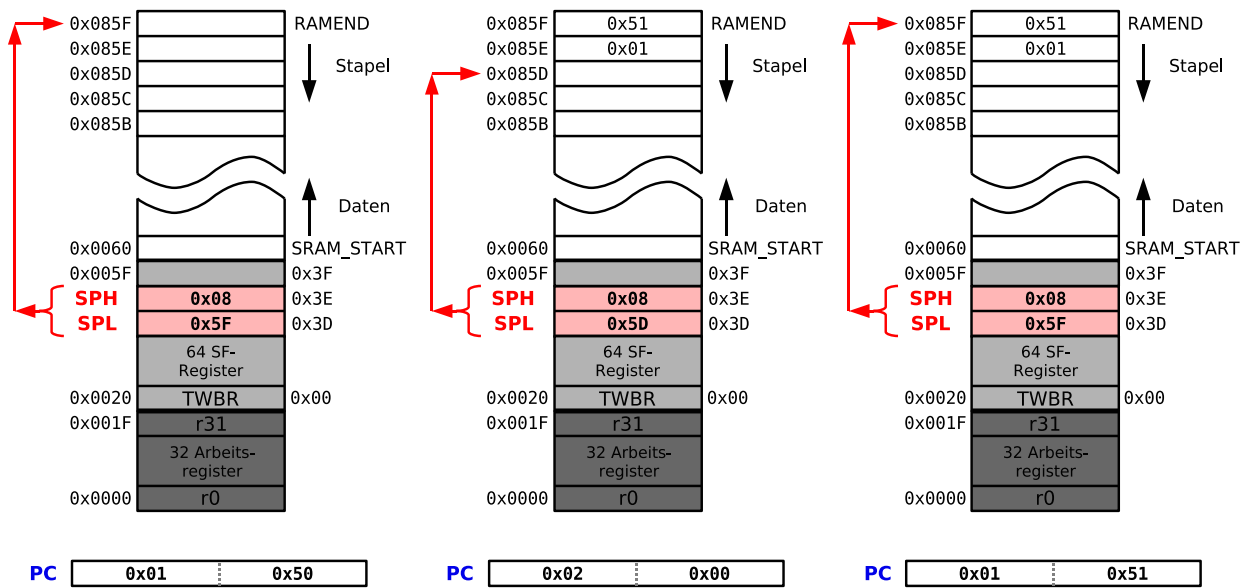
0x085F RAMEND
0x085E
0x085D Stapel
0x085C
0x085B
Daten
0x0060 SRAM_START
0x005F 0x3F
SPH 0x08 0x3E
SPL 0x5F 0x3D
64 SF-Register
0x0020 TWBR 0x00
0x001F r31
32 Arbeitsregister
0x0000 r0

PC 0x01 0x50

0x085F 0x51 RAMEND
0x085E 0x01
0x085D Stapel
0x085C
0x085B
Daten
0x0060 SRAM_START
0x005F 0x3F
SPH 0x08 0x3E
SPL 0x5D 0x3D
64 SF-Register
0x0020 TWBR 0x00
0x001F r31
32 Arbeitsregister
0x0000 r0

PC 0x02 0x00

0x085F 0x51 RAMEND
0x085E 0x01
0x085D Stapel
0x085C
0x085B
Daten
0x0060 SRAM_START
0x005F 0x3F
SPH 0x08 0x3E
SPL 0x5F 0x3D
64 SF-Register
0x0020 TWBR 0x00
0x001F r31
32 Arbeitsregister
0x0000 r0

PC 0x01 0x51